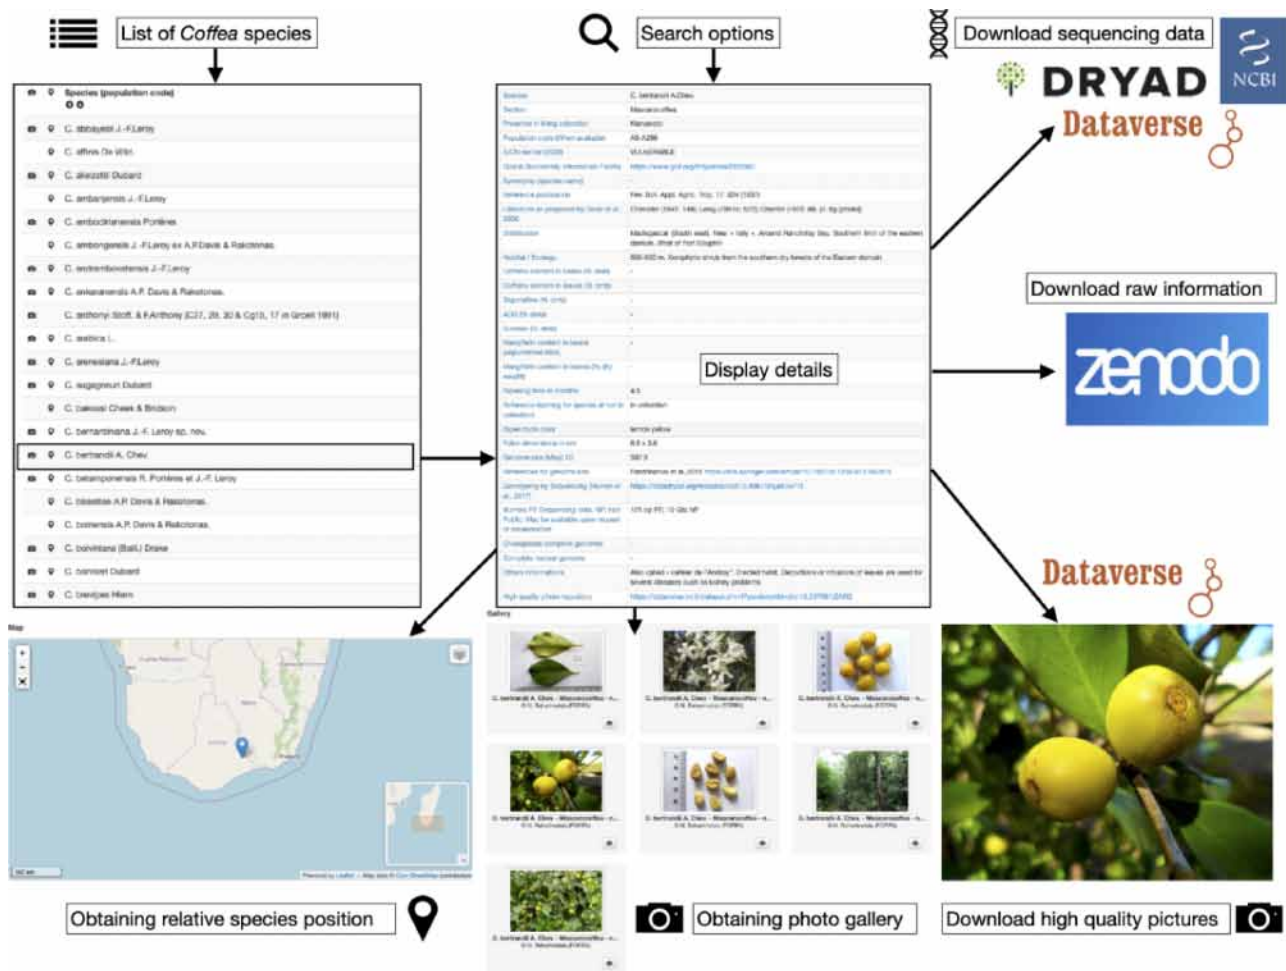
List of *Coffea* species

Search options

Download sequencing data

DRYAD

NCBI

Dataverse

Species (population code)

C. abbayesii J.-F.Leroy

C. affinis De Wild.

C. akiiensis Dubard

C. ambanjensis J.-F.Leroy

C. ambodirianensis Portères

C. ambongensis J.-F.Leroy ex A.P.Davis & Rakotonas.

C. andrambovatensis J.-F.Leroy

C. ankaranensis A.P. Davis & Rakotonas.

C. anthonyi Stoff. & F.Anthony

C. arabica L.

C. arenesiana J.-F.Leroy

C. augagneurii Dubard

C. bakossii Cheek & Bridson

C. bertrandiana J.-F. Leroy sp. nov.

C. bertrandii A. Chev.

C. betamponensis R. Portères et J.-F. Leroy

C. bissetiae A.P. Davis & Rakotonas.

C. boinensis A.P. Davis & Rakotonas.

C. boiviniana (Baill.) Drake

C. bonnieri Dubard

C. brevipes Hiern

Display details

Download raw information

zenodo

Dataverse

Map

Gallery

Obtaining relative species position

Obtaining photo gallery

Download high quality pictures